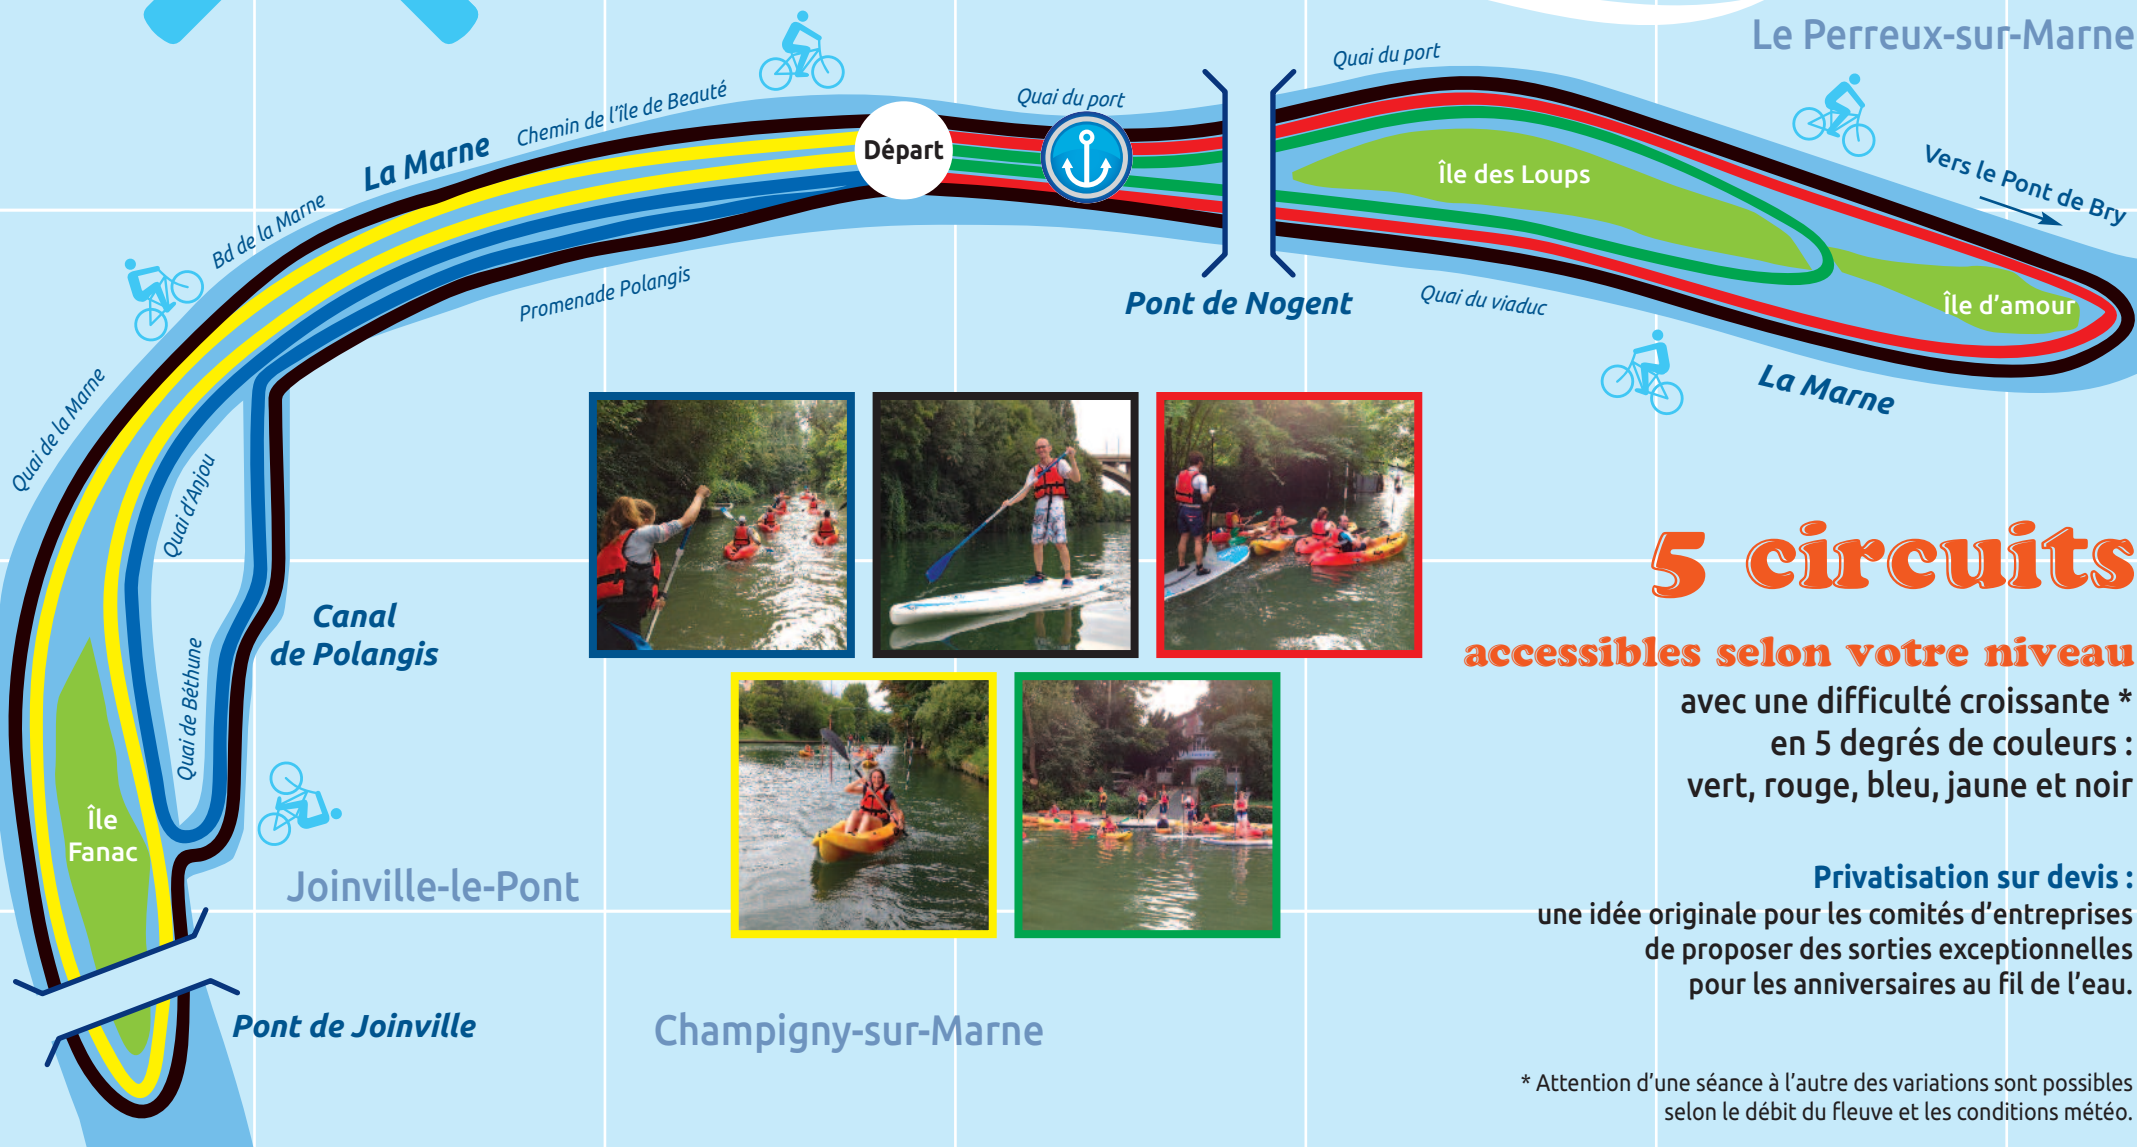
Le Perreux-sur-Marne

Quai du port

Chemin de l'île de Beauté

La Marne

Départ

Quai du port

Bd de la Marne

Île des Loups

Vers le Pont de Bry

Promenade Polangis

Pont de Nogent

Quai du viaduc

Île d'amour

Quai de la Marne

La Marne

Quai d'Anjou

Canal de Polangis

Quai de Béthune

Île Fanac

Joinville-le-Pont

Pont de Joinville

Champigny-sur-Marne

5 circuits

accessibles selon votre niveau

avec une difficulté croissante *
en 5 degrés de couleurs :
vert, rouge, bleu, jaune et noir

Privatisation sur devis :
une idée originale pour les comités d'entreprises
de proposer des sorties exceptionnelles
pour les anniversaires au fil de l'eau.

* Attention d'une séance à l'autre des variations sont possibles selon le débit du fleuve et les conditions météo.